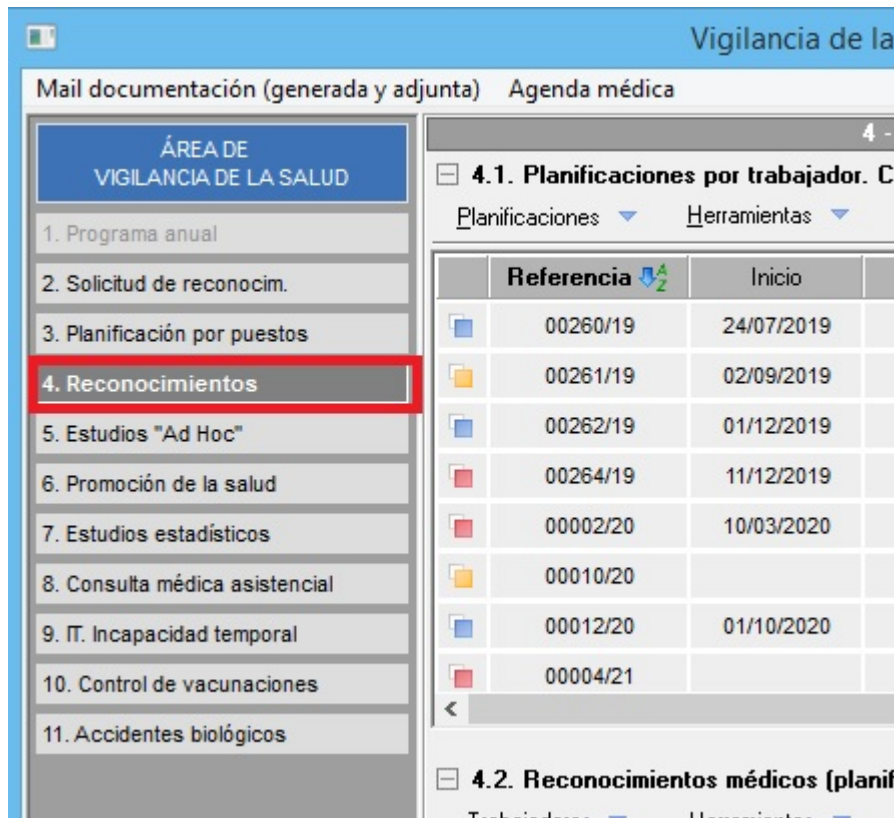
Vigilancia de la

Mail documentación (generada y adjunta) Agenda médica

ÁREA DE
VIGILANCIA DE LA SALUD

1. Programa anual
2. Solicitud de reconocim.
3. Planificación por puestos
4. Reconocimientos
5. Estudios "Ad Hoc"
6. Promoción de la salud
7. Estudios estadísticos
8. Consulta médica asistencial
9. IT. Incapacidad temporal
10. Control de vacunaciones
11. Accidentes biológicos

4 -

4.1. Planificaciones por trabajador. C

Planificaciones Herramientas

| | Referencia | Inicio |
|---|---|---|
| | 00260/19 | 24/07/2019 |
| | 00261/19 | 02/09/2019 |
| | 00262/19 | 01/12/2019 |
| | 00264/19 | 11/12/2019 |
| | 00002/20 | 10/03/2020 |
| | 00010/20 | |
| | 00012/20 | 01/10/2020 |
| | 00004/21 | |

4.2. Reconocimientos médicos (planif

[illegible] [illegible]